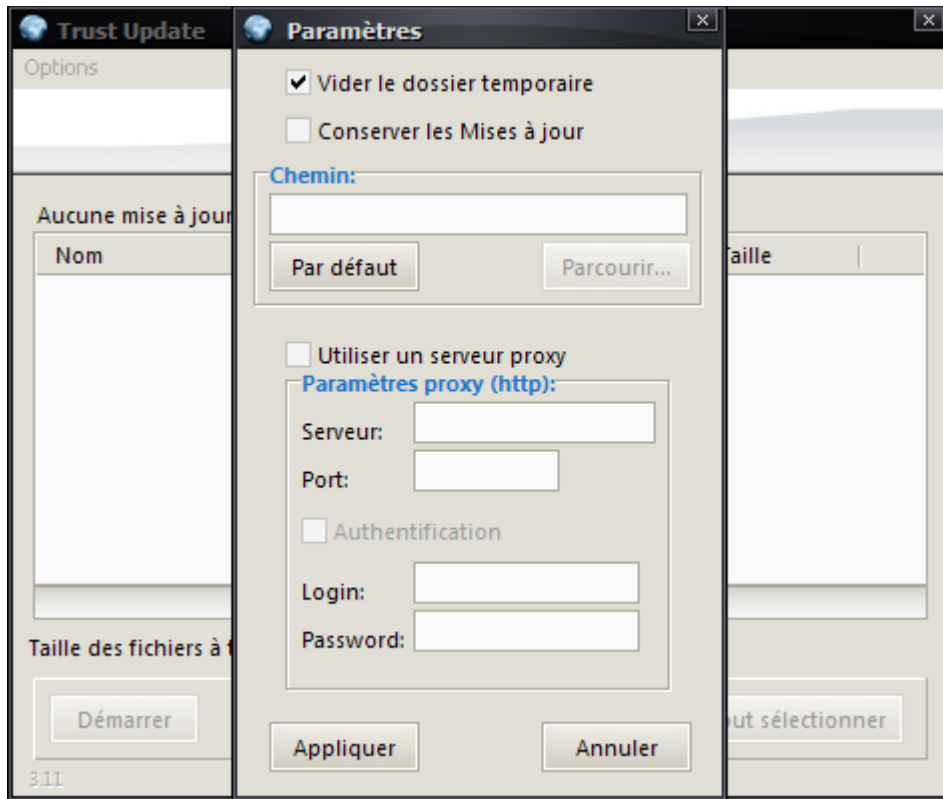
Trust Update
Options
Aucune mise à jour
Nom
Taille
Taille des fichiers à t
Démarrer
out sélectionner
3.11

Paramètres
✔ Vider le dossier temporaire
Conserver les Mises à jour
Chemin:
Par défaut
Parcourir...
Utiliser un serveur proxy
Paramètres proxy (http):
Serveur:
Port:
Authentification
Login:
Password:
Appliquer
Annuler